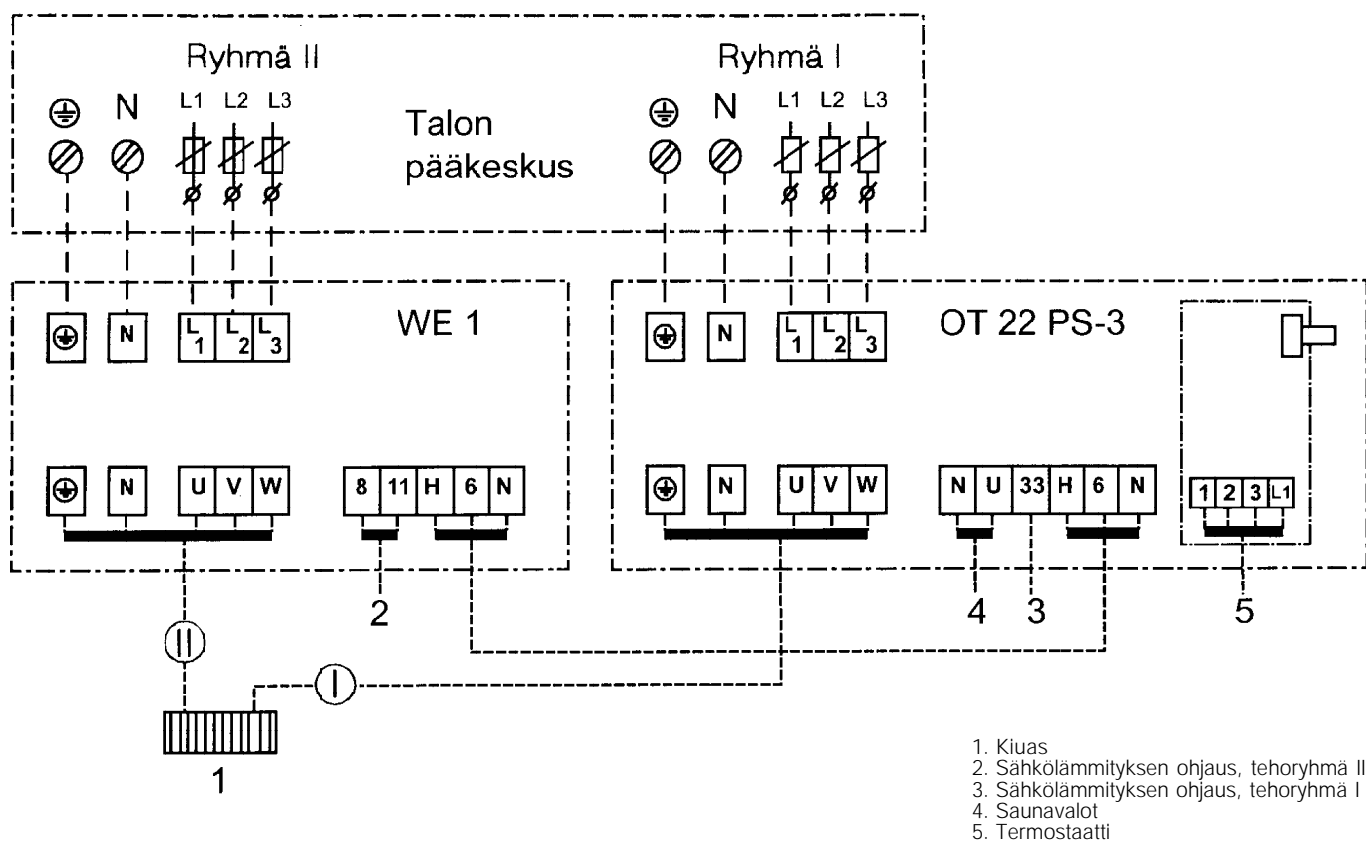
Ryhmä II

N

L1 L2 L3

Talon pääkeskus

Ryhmä I

N

L1 L2 L3

N

$L_1$ $L_2$ $L_3$

WE 1

N

U V W

8 11 H 6 N

N

$L_1$ $L_2$ $L_3$

OT 22 PS-3

N

U V W

N U 33 H 6 N

1 2 3 L1

2

4 3

5

II

I

1

1. Kiuas
2. Sähkölämmityksen ohjaus, tehoryhmä II
3. Sähkölämmityksen ohjaus, tehoryhmä I
4. Saunavalot
5. Termostaatti